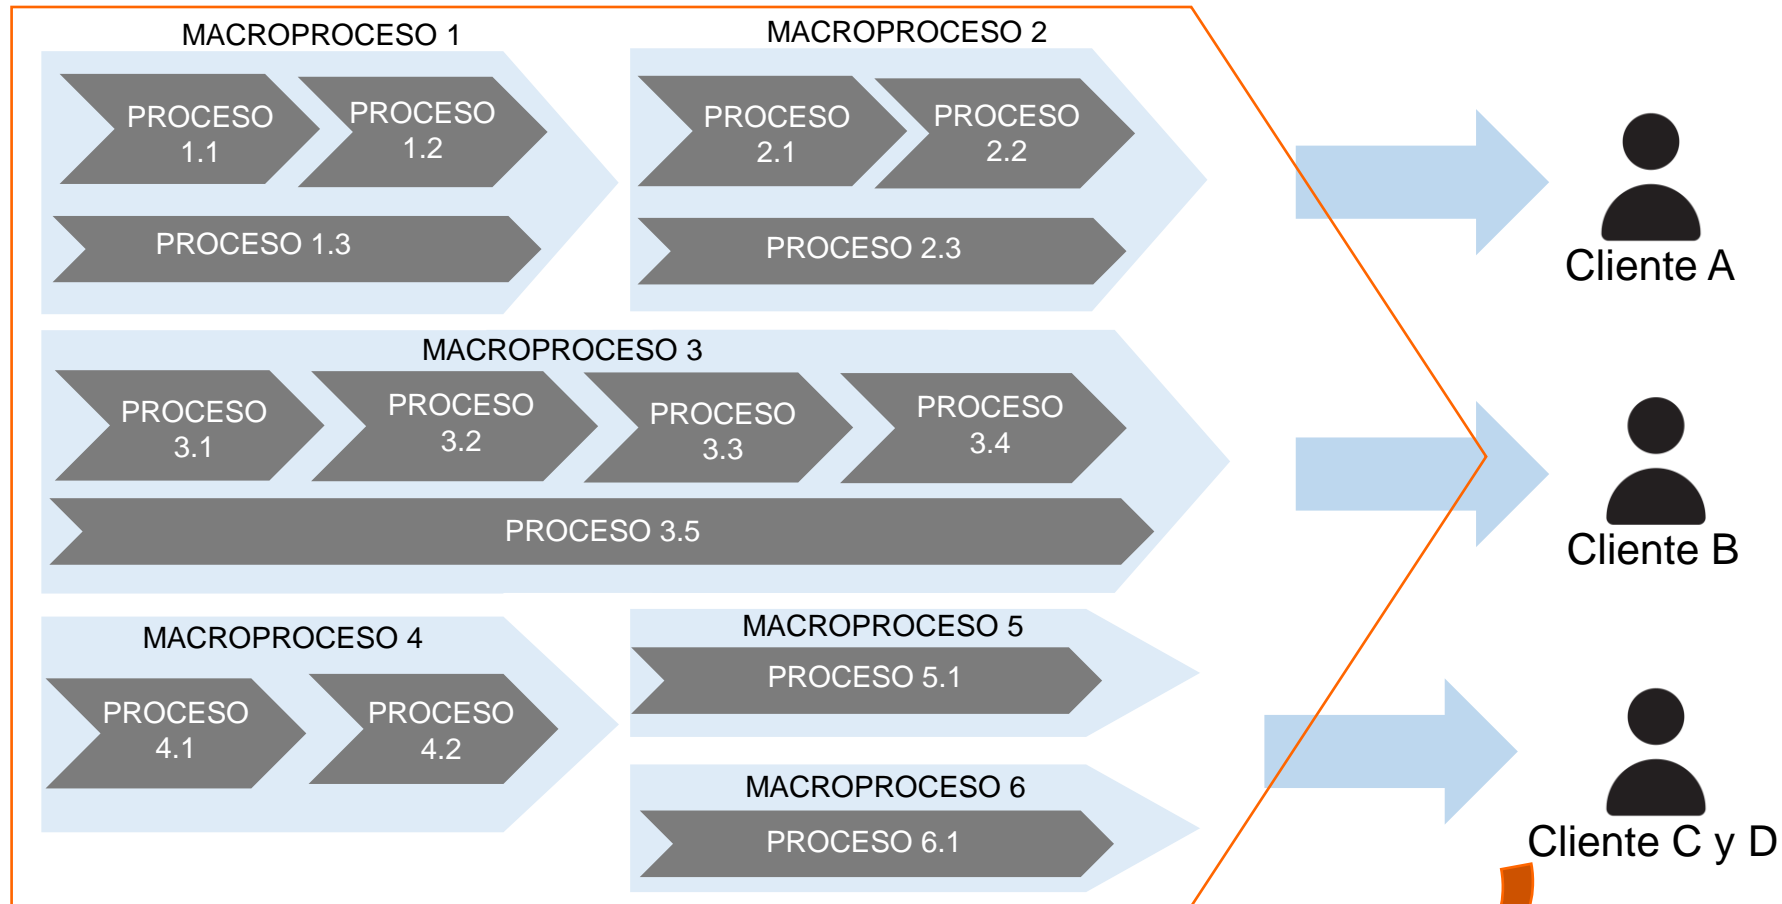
MACROPROCESO 1

PROCESO 1.1

PROCESO 1.2

PROCESO 1.3

MACROPROCESO 2

PROCESO 2.1

PROCESO 2.2

PROCESO 2.3

MACROPROCESO 3

PROCESO 3.1

PROCESO 3.2

PROCESO 3.3

PROCESO 3.4

PROCESO 3.5

MACROPROCESO 4

PROCESO 4.1

PROCESO 4.2

MACROPROCESO 5

PROCESO 5.1

MACROPROCESO 6

PROCESO 6.1

Cliente A

Cliente B

Cliente C y D